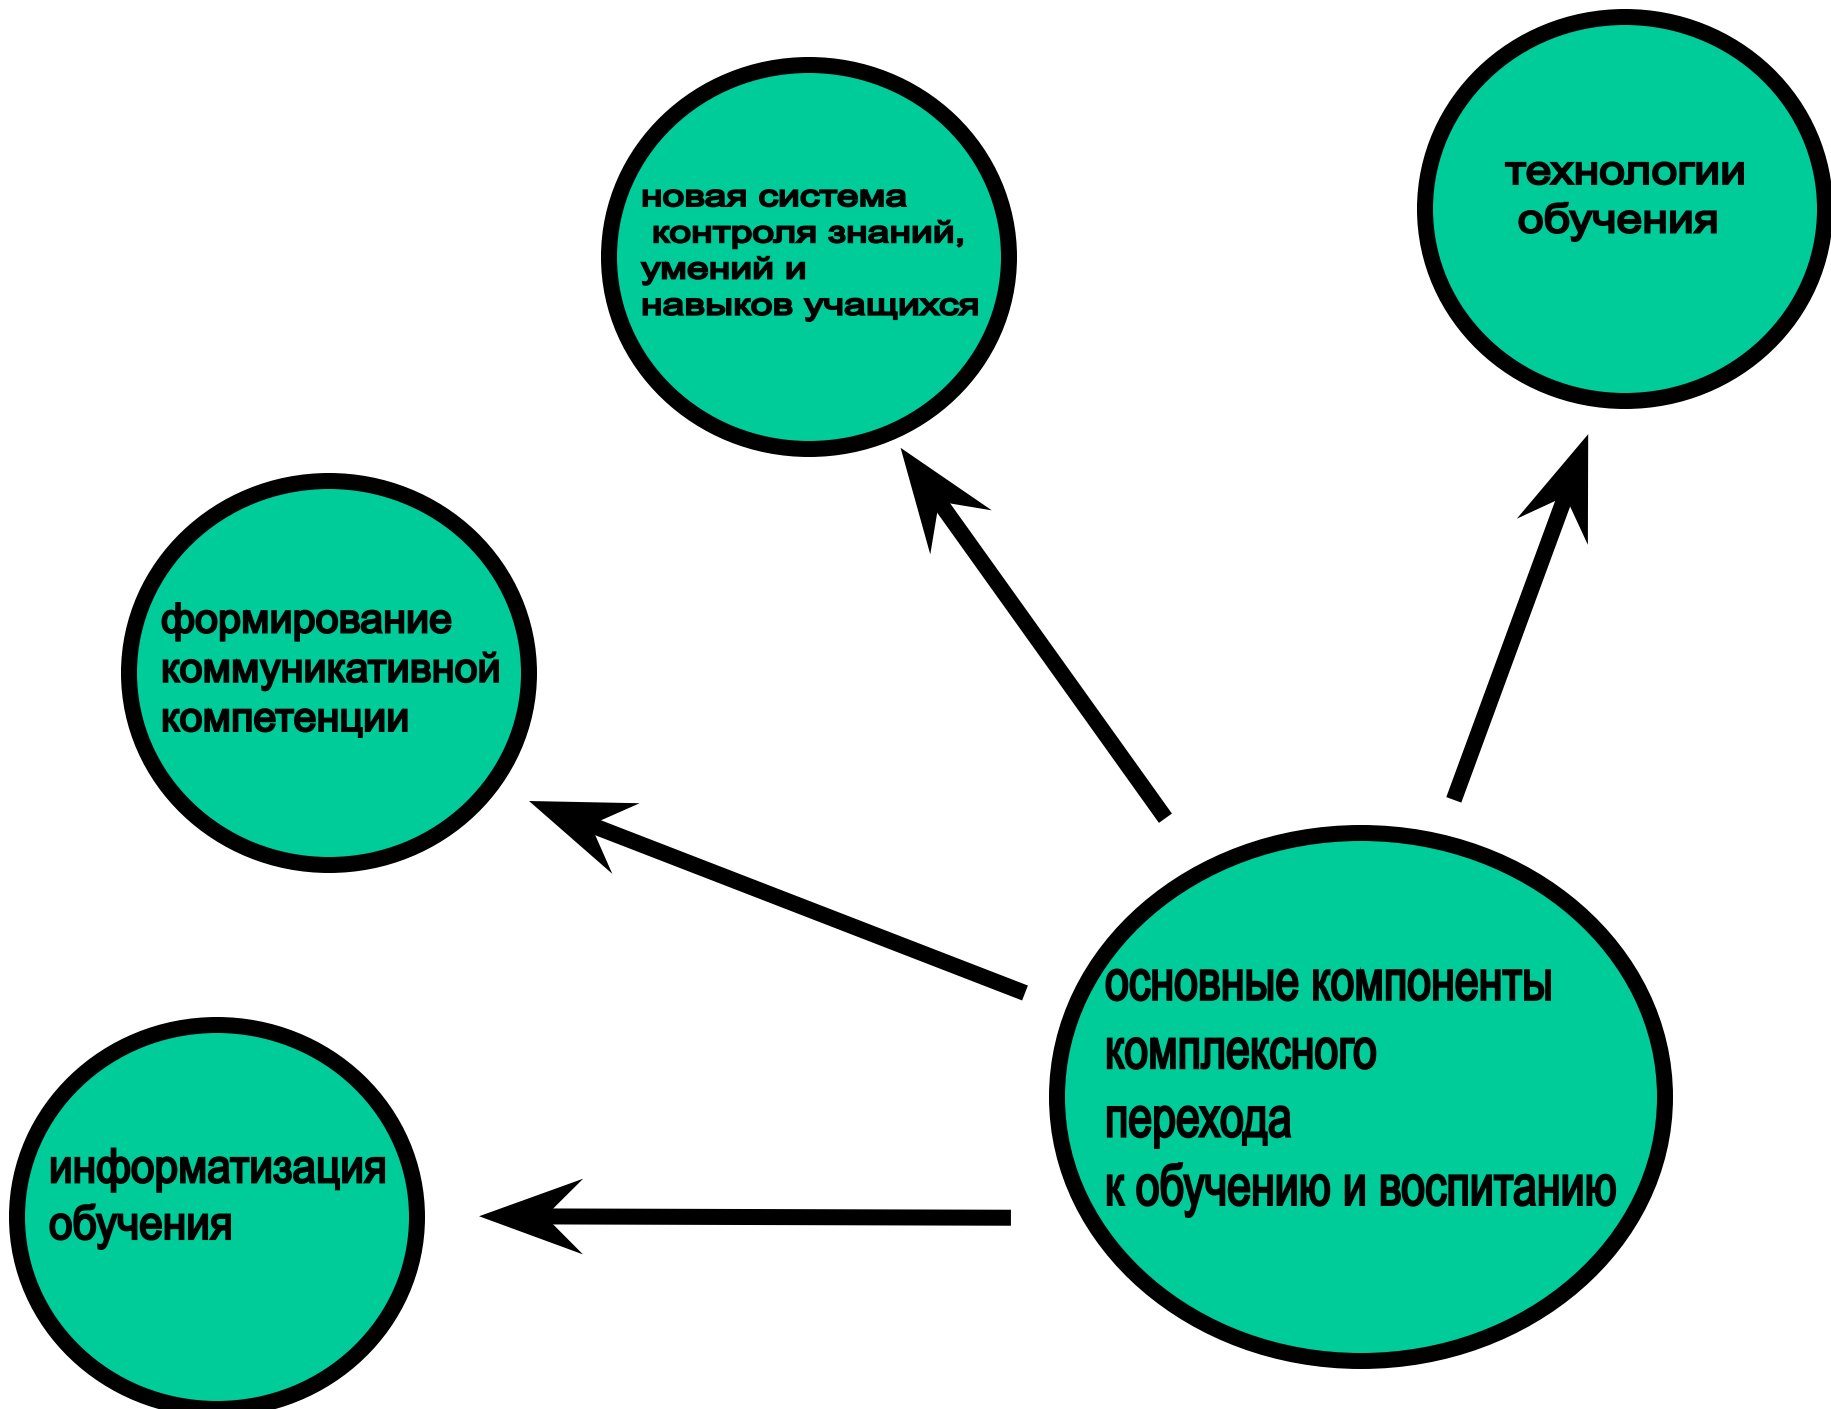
новая система контроля знаний, умений и навыков учащихся

технологии обучения

формирование коммуникативной компетенции

информатизация обучения

основные компоненты комплексного перехода к обучению и воспитанию